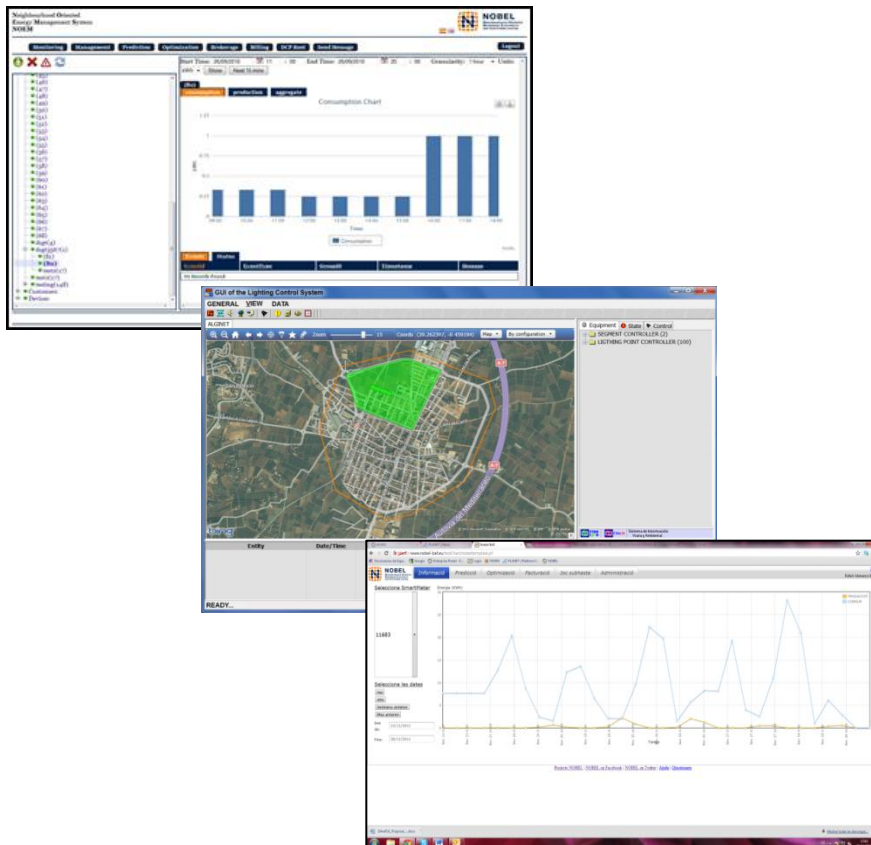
Neighbourhood Oriented
Energy Management System
NOEM

NOBEL

Monitoring Management Prediction Optimization Brokerage Billing DCP Root Send Message Logout

Start Time: 26/09/2010 End Time: 26/09/2010 Granularity: 1 hour

kWh Show Real 15 min

consumption production aggregate

Consumption Chart

Consumption

Time

Customers
Devices

GUI of the Lighting Control System

GENERAL VIEW DATA

ALGNET

Zoom 15

Map By configuration

Equipment State Control

SEGMENT CONTROLLER (2)
LIGHTING POINT CONTROLLER (100)

Entity Date/Time

READY...

NOBEL

Informació Predicció Optimització Facturació Joc subhasta Administració

Seleccione SmartMeter

11683

Seleccione les dates

Projecte NOBEL NOBEL a Facebook NOBEL a Twitter Ajuda Disclaimer